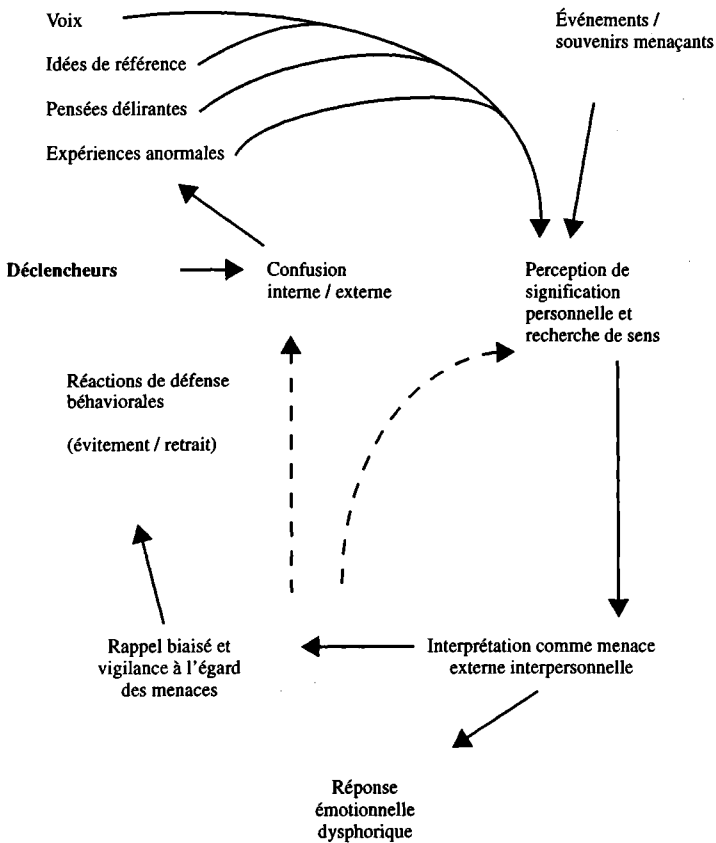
Voix

Idées de référence

Pensées délirantes

Expériences anormales

Événements / souvenirs menaçants

Déclencheurs

Confusion interne / externe

Perception de signification personnelle et recherche de sens

Réactions de défense béhaviorales

(évitement / retrait)

Rappel biaisé et vigilance à l'égard des menaces

Interprétation comme menace externe interpersonnelle

Réponse émotionnelle dysphorique